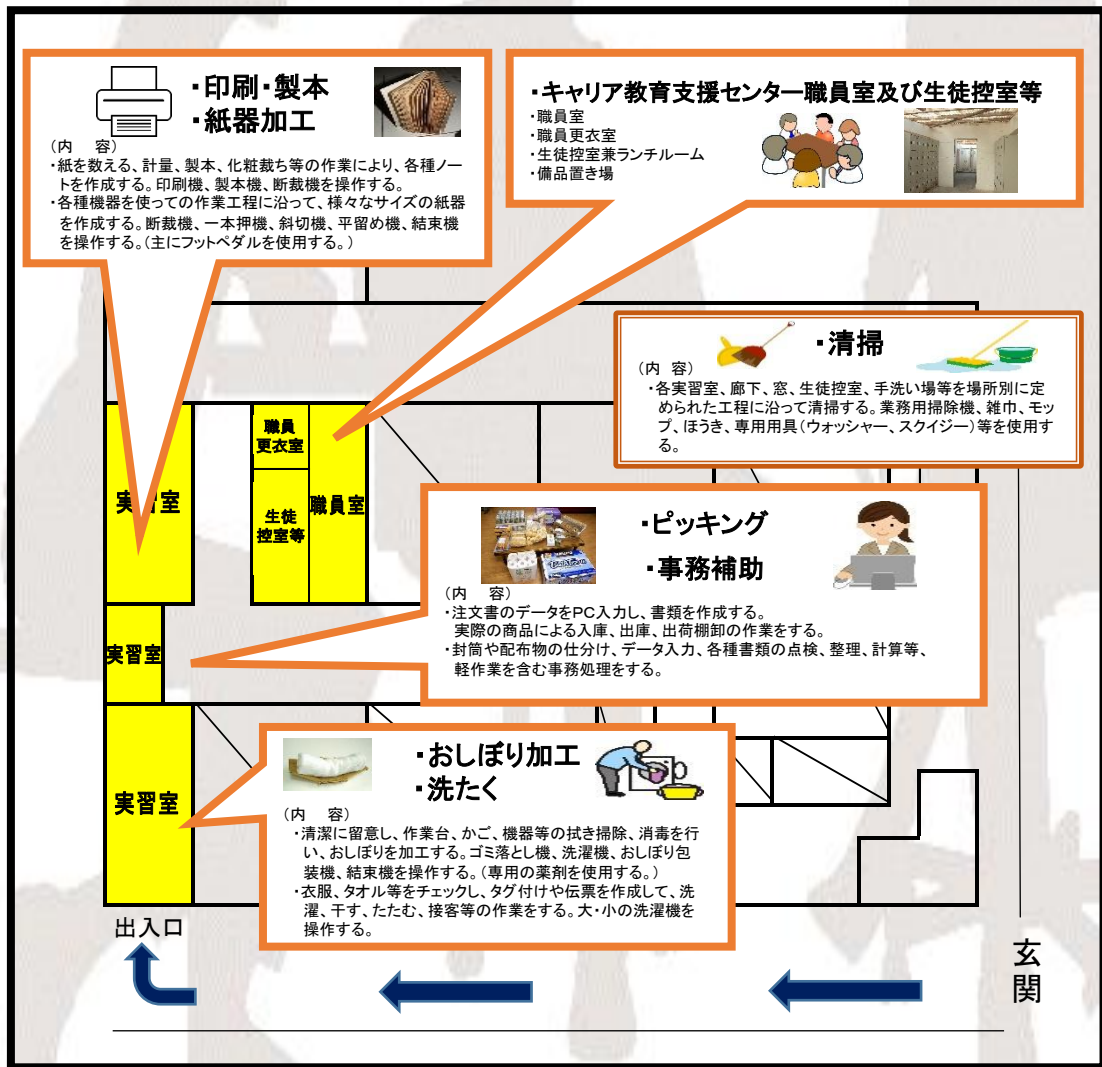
・印刷・製本
・紙器加工

（内　容）
・紙を数える、計量、製本、化粧裁ち等の作業により、各種ノートを作成する。印刷機、製本機、断裁機を操作する。
・各種機器を使っての作業工程に沿って、様々なサイズの紙器を作成する。断裁機、一本押機、斜切機、平留め機、結束機を操作する。（主にフットペダルを使用する。）

・キャリア教育支援センター職員室及び生徒控室等
・職員室
・職員更衣室
・生徒控室兼ランチルーム
・備品置き場

・清掃
（内　容）
・各実習室、廊下、窓、生徒控室、手洗い場等を場所別に定められた工程に沿って清掃する。業務用掃除機、雑巾、モップ、ほうき、専用用具（ウォッシャー、スクイジー）等を使用する。

職員更衣室
生徒控室等
職員室
実習室

・ピッキング
・事務補助
（内　容）
・注文書のデータをPC入力し、書類を作成する。
実際の商品による入庫、出庫、出荷棚卸の作業をする。
・封筒や配布物の仕分け、データ入力、各種書類の点検、整理、計算等、軽作業を含む事務処理をする。

実習室

・おしぼり加工
・洗たく
（内　容）
・清潔に留意し、作業台、かご、機器等の拭き掃除、消毒を行い、おしぼりを加工する。ゴミ落とし機、洗濯機、おしぼり包装機、結束機を操作する。（専用の薬剤を使用する。）
・衣服、タオル等をチェックし、タグ付けや伝票を作成して、洗濯、干す、たたむ、接客等の作業をする。大・小の洗濯機を操作する。

実習室

出入口

玄関